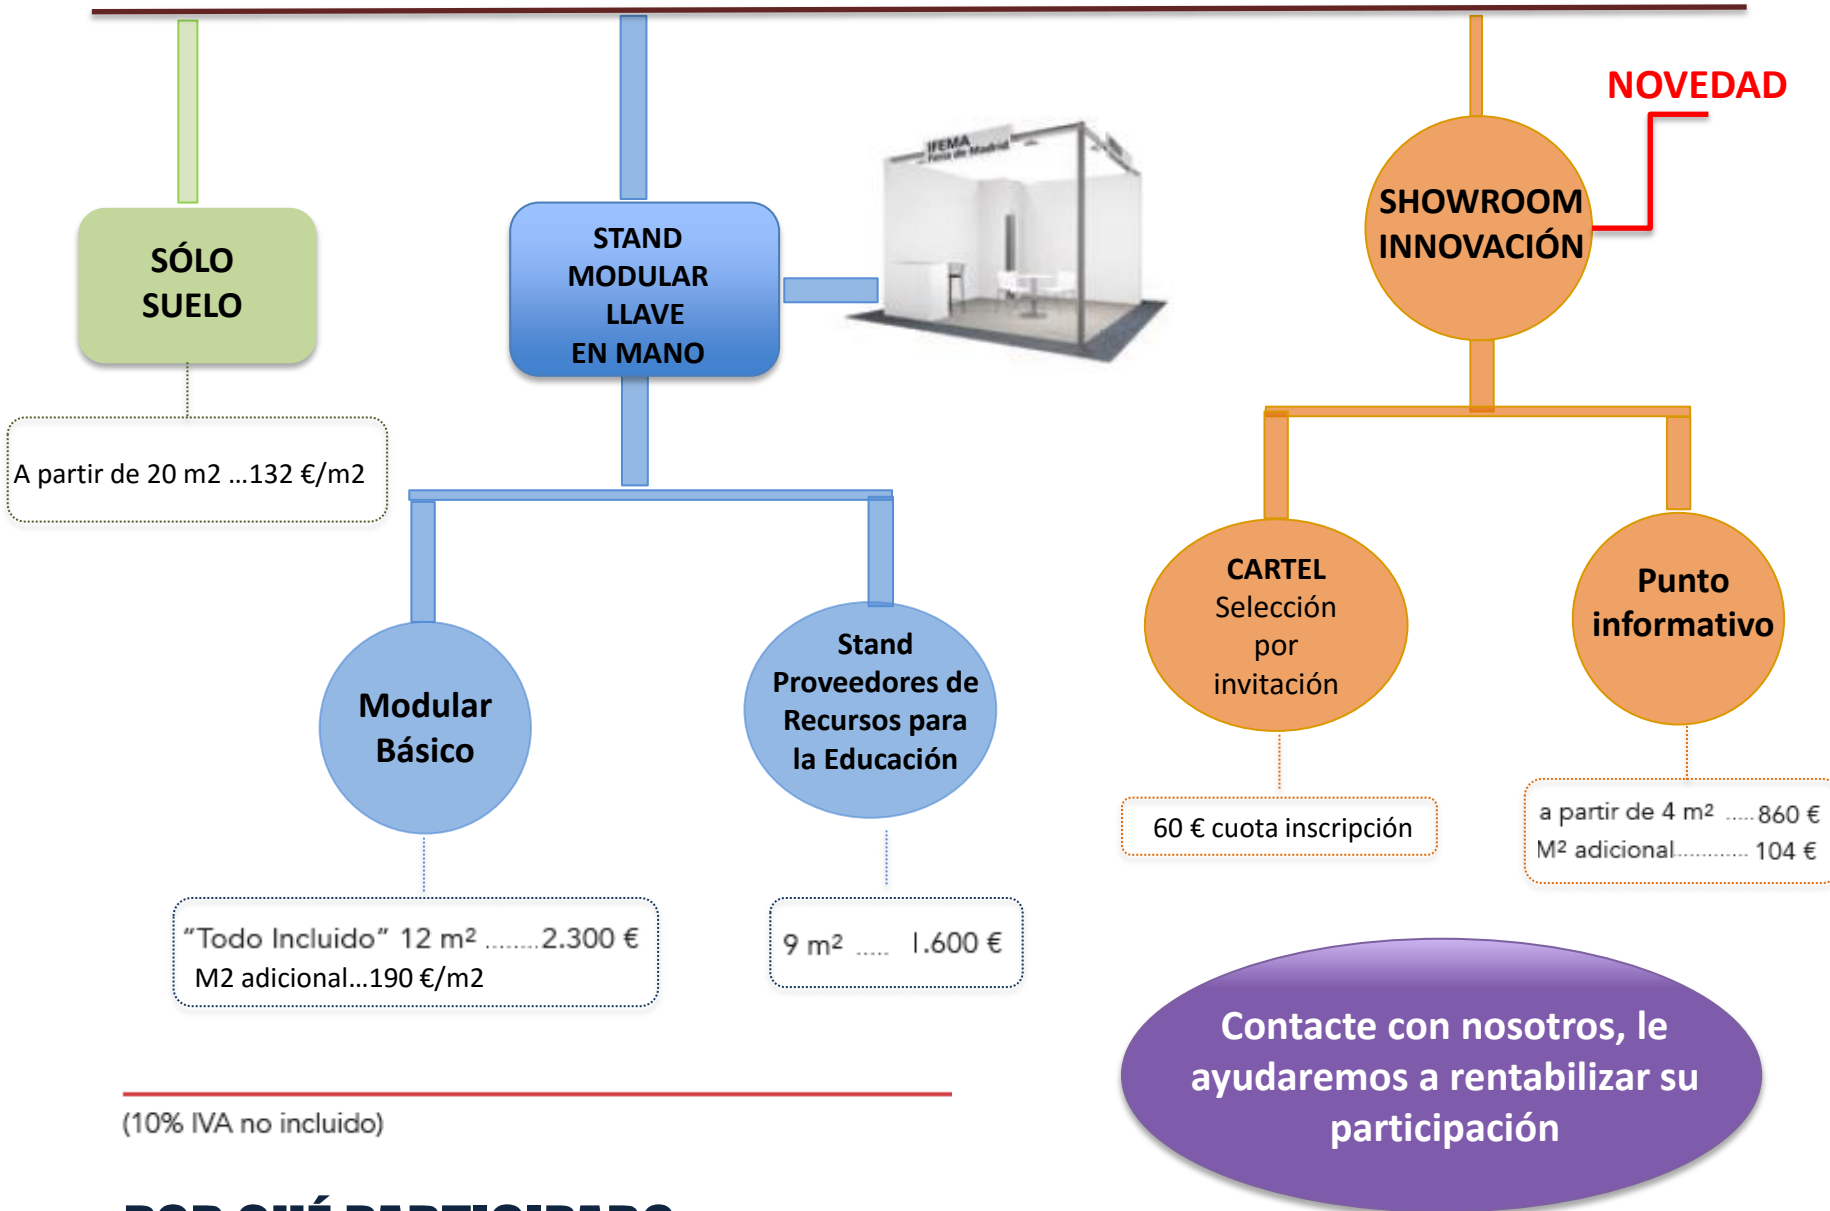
NOVEDAD

SÓLO SUELO

A partir de 20 m2 …132 €/m2

STAND MODULAR LLAVE EN MANO

IFEMA Feria de Madrid

SHOWROOM INNOVACIÓN

Modular Básico

"Todo Incluido" 12 m² ........2.300 €
M2 adicional…190 €/m2

Stand Proveedores de Recursos para la Educación

9 m² ..... 1.600 €

CARTEL Selección por invitación

60 € cuota inscripción

Punto informativo

a partir de 4 m² ..... 860 €
M² adicional........... 104 €

Contacte con nosotros, le ayudaremos a rentabilizar su participación

(10% IVA no incluido)

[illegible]